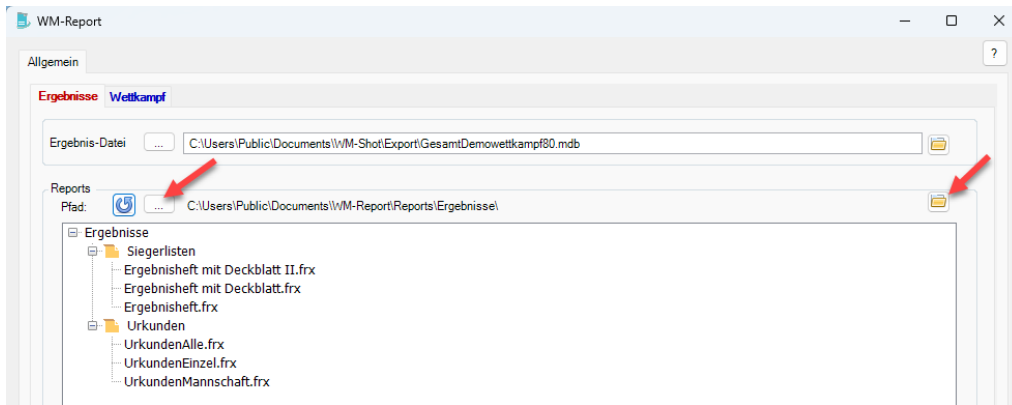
WM-Report

?

Allgemein

Ergebnisse Wettkampf

Ergebnis-Datei ... C:\Users\Public\Documents\WM-Shot\Export\GesamtDemowettkampf80.mdb

Reports
Pfad: ... C:\Users\Public\Documents\WM-Report\Reports\Ergebnisse\

Ergebnisse
Siegerlisten
Ergebnisheft mit Deckblatt II.frx
Ergebnisheft mit Deckblatt.frx
Ergebnisheft.frx
Urkunden
UrkundenAlle.frx
UrkundenEinzel.frx
UrkundenMannschaft.frx